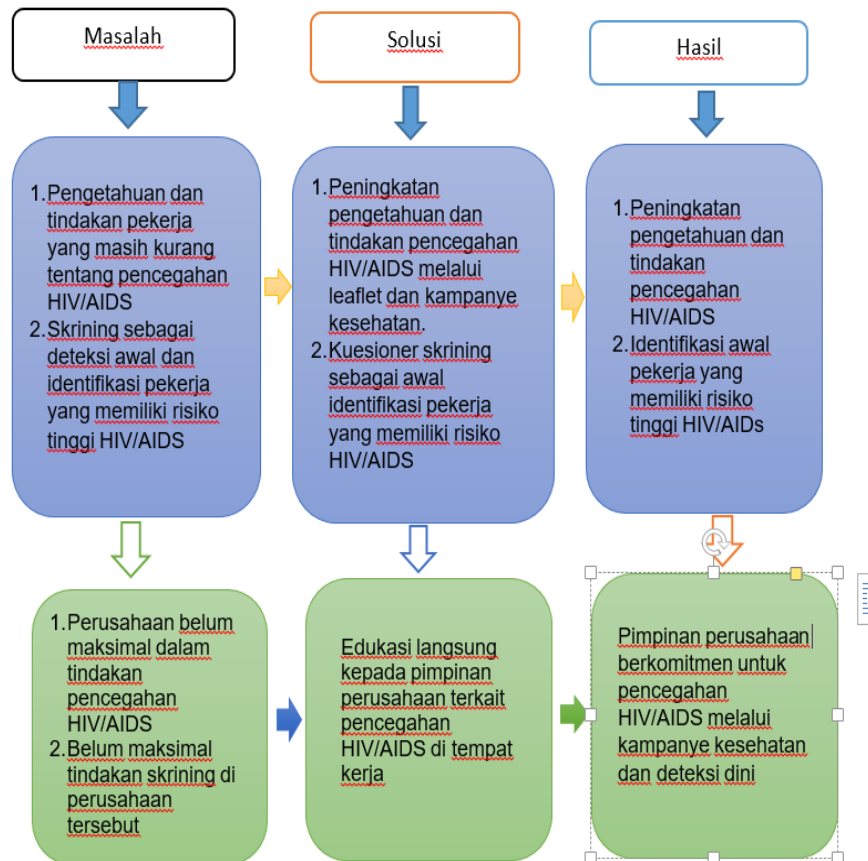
Masalah

Solusi

Hasil

1. Pengetahuan dan tindakan pekerja yang masih kurang tentang pencegahan HIV/AIDS
2. Skrining sebagai deteksi awal dan identifikasi pekerja yang memiliki risiko tinggi HIV/AIDS

1. Peningkatan pengetahuan dan tindakan pencegahan HIV/AIDS melalui leaflet dan kampanye kesehatan.
2. Kuesioner skrining sebagai awal identifikasi pekerja yang memiliki risiko HIV/AIDS

1. Peningkatan pengetahuan dan tindakan pencegahan HIV/AIDS
2. Identifikasi awal pekerja yang memiliki risiko tinggi HIV/AIDs

1. Perusahaan belum maksimal dalam tindakan pencegahan HIV/AIDS
2. Belum maksimal tindakan skrining di perusahaan tersebut

Edukasi langsung kepada pimpinan perusahaan terkait pencegahan HIV/AIDS di tempat kerja

Pimpinan perusahaan berkomitmen untuk pencegahan HIV/AIDS melalui kampanye kesehatan dan deteksi dini